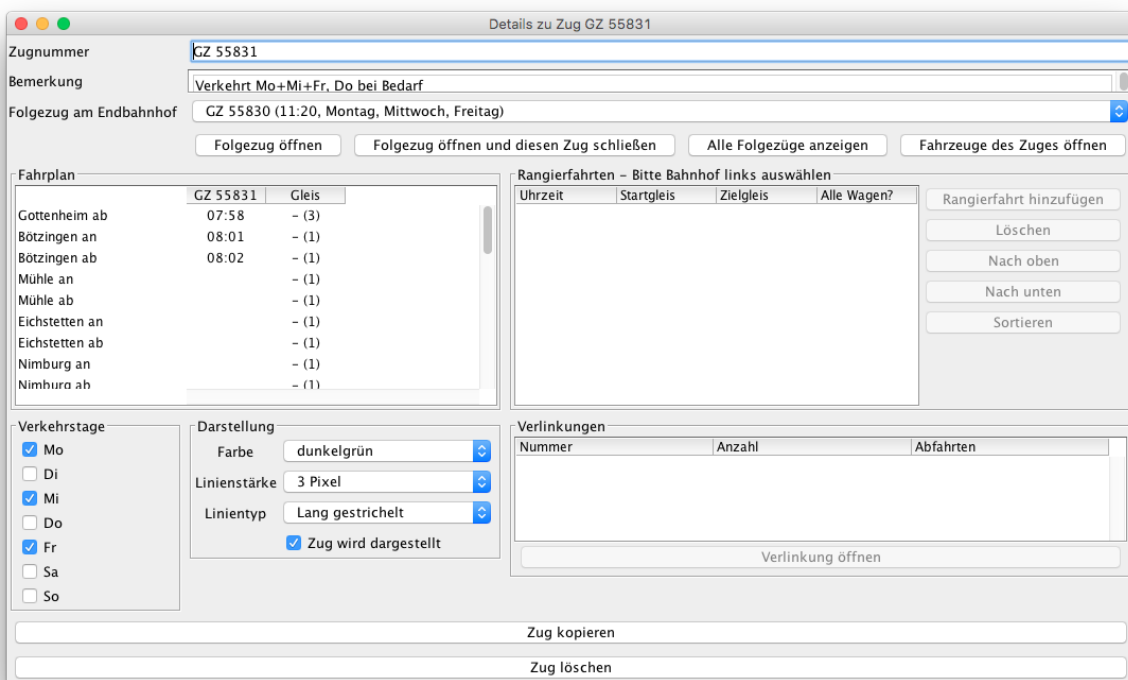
Details zu Zug GZ 55831

Zugnummer GZ 55831

Bemerkung Verkehrt Mo+Mi+Fr, Do bei Bedarf

Folgezug am Endbahnhof GZ 55830 (11:20, Montag, Mittwoch, Freitag)

Folgezug öffnen | Folgezug öffnen und diesen Zug schließen | Alle Folgezüge anzeigen | Fahrzeuge des Zuges öffnen

Fahrplan

| | GZ 55831 | Gleis |
|---|---|---|
| Gottenheim ab | 07:58 | – (3) |
| Bötzingen an | 08:01 | – (1) |
| Bötzingen ab | 08:02 | – (1) |
| Mühle an | | – (1) |
| Mühle ab | | – (1) |
| Eichstetten an | | – (1) |
| Eichstetten ab | | – (1) |
| Nimburg an | | – (1) |
| Nimburg ab | | – (1) |

Rangierfahrten – Bitte Bahnhof links auswählen

| Uhrzeit | Startgleis | Zielgleis | Alle Wagen? |
|---|---|---|---|

Rangierfahrt hinzufügen
Löschen
Nach oben
Nach unten
Sortieren

Verkehrstage
Mo
Di
Mi
Do
Fr
Sa
So

Darstellung
Farbe dunkelgrün
Linienstärke 3 Pixel
Linientyp Lang gestrichelt
Zug wird dargestellt

Verlinkungen

| Nummer | Anzahl | Abfahrten |
|---|---|---|

Verlinkung öffnen

Zug kopieren

Zug löschen